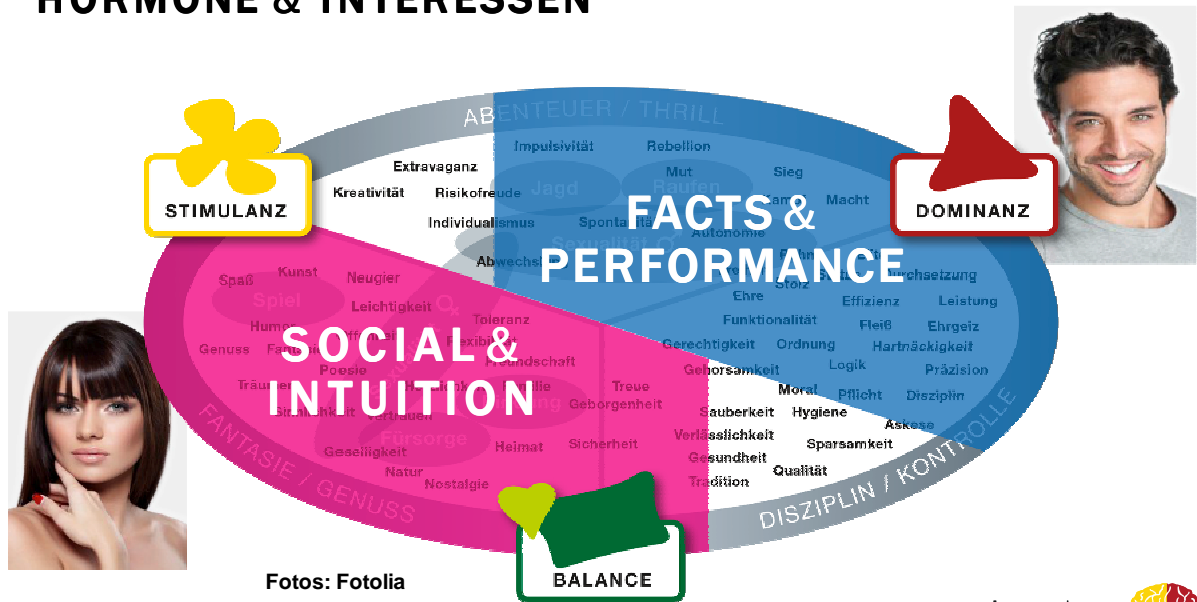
HORMONE & INTERESSEN

ABENTEUER / THRILL

STIMULANZ

DOMINANZ

Extravaganz
Kreativität
Risikofreude
Individualismus
Abwechslung

Impulsivität
Rebellion
Mut
Jagd
Raufen
Sieg
Kampf
Macht
Spontanität
Sexualität
Autonomie
Durchsetzung
Stolz
Ehre
Effizienz
Leistung
Funktionalität
Fleiß
Ehrgeiz
Gerechtigkeit
Ordnung
Hartnäckigkeit
Gehorsamkeit
Logik
Präzision
Moral
Pflicht
Disziplin

FACTS & PERFORMANCE

Spaß
Kunst
Neugier
Spiel
Leichtigkeit
Humor
Toleranz
Flexibilität
Genuss
Fantasie
Poesie
Freundschaft
Träumen
Familie
Treue
Geborgenheit
Vertrauen
Fürsorge
Geselligkeit
Heimat
Sicherheit
Natur
Nostalgie

SOCIAL & INTUITION

Sauberkeit
Hygiene
Askese
Verlässlichkeit
Sparsamkeit
Gesundheit
Qualität
Tradition

FANTASIE / GENUSS

DISZIPLIN / KONTROLLE

BALANCE

Fotos: Fotolia